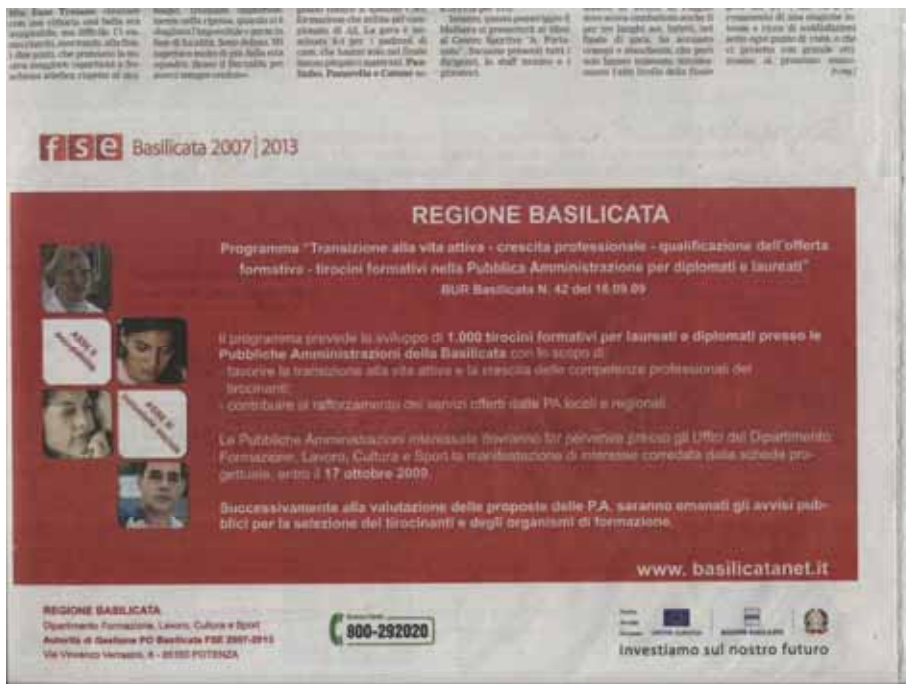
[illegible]

fse Basilicata 2007|2013

REGIONE BASILICATA

Programma "Transizione alla vita attiva - crescita professionale - qualificazione dell'offerta formativa - tirocini formativi nella Pubblica Amministrazione per diplomati e laureati"
BUR Basilicata N. 42 del 16.09.09

Il programma prevede lo sviluppo di 1.000 tirocini formativi per laureati e diplomati presso le Pubbliche Amministrazioni della Basilicata con lo scopo di:
- favorire la transizione alla vita attiva e la crescita delle competenze professionali dei tirocinanti;
- contribuire al rafforzamento dei servizi offerti dalle PA locali e regionali.

Le Pubbliche Amministrazioni interessate dovranno far pervenire presso gli Uffici del Dipartimento Formazione, Lavoro, Cultura e Sport la manifestazione di interesse corredata dalla scheda progettuale, entro il 17 ottobre 2009.

Successivamente alla valutazione delle proposte delle P.A. saranno emanati gli avvisi pubblici per la selezione dei tirocinanti e degli organismi di formazione.

www. basilicatanet.it

REGIONE BASILICATA
Dipartimento Formazione, Lavoro, Cultura e Sport
Autorità di Gestione PO Basilicata FSE 2007-2013
Via Vincenzo Verrastro, 8 - 85100 POTENZA

800-292020

Investiamo sul nostro futuro